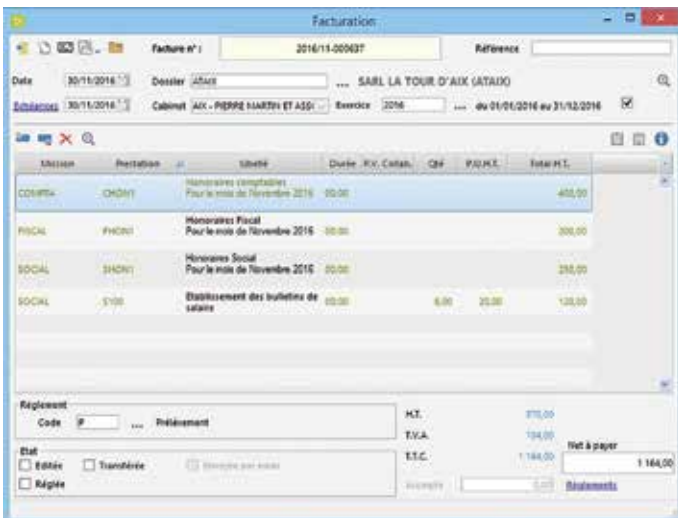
Facturation

Facture n° : 2016/11-000037 Référence

Date 30/11/2016 Dossier ATAIX ... SARL LA TOUR D'AIX (ATAIX)

Echéances 30/11/2016 Cabinet AIX - PIERRE MARTIN ET ASSI Exercice 2016 ... du 01/01/2016 au 31/12/2016

| Mission | Prestation | Libellé | Durée | P.V. Cotan. | Qté | P.U.H.T. | Total H.T. |
|---|---|---|---|---|---|---|---|
| COMPTA | CHON1 | Honoraires comptables Pour le mois de Novembre 2016 | 00:00 | | | | 400,00 |
| FISCAL | FHON1 | Honoraires Fiscal Pour le mois de Novembre 2016 | 00:00 | | | | 200,00 |
| SOCIAL | SHON1 | Honoraires Social Pour le mois de Novembre 2016 | 00:00 | | | | 250,00 |
| SOCIAL | S100 | Etablissement des bulletins de salaire | 00:00 | | 6,00 | 20,00 | 120,00 |

Règlement
Code P ... Prélèvement

H.T. 970,00
T.V.A. 194,00
T.T.C. 1 164,00

Net à payer
1 164,00

Etat
Editée Transférée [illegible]
Réglée

Acompte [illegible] Règlements